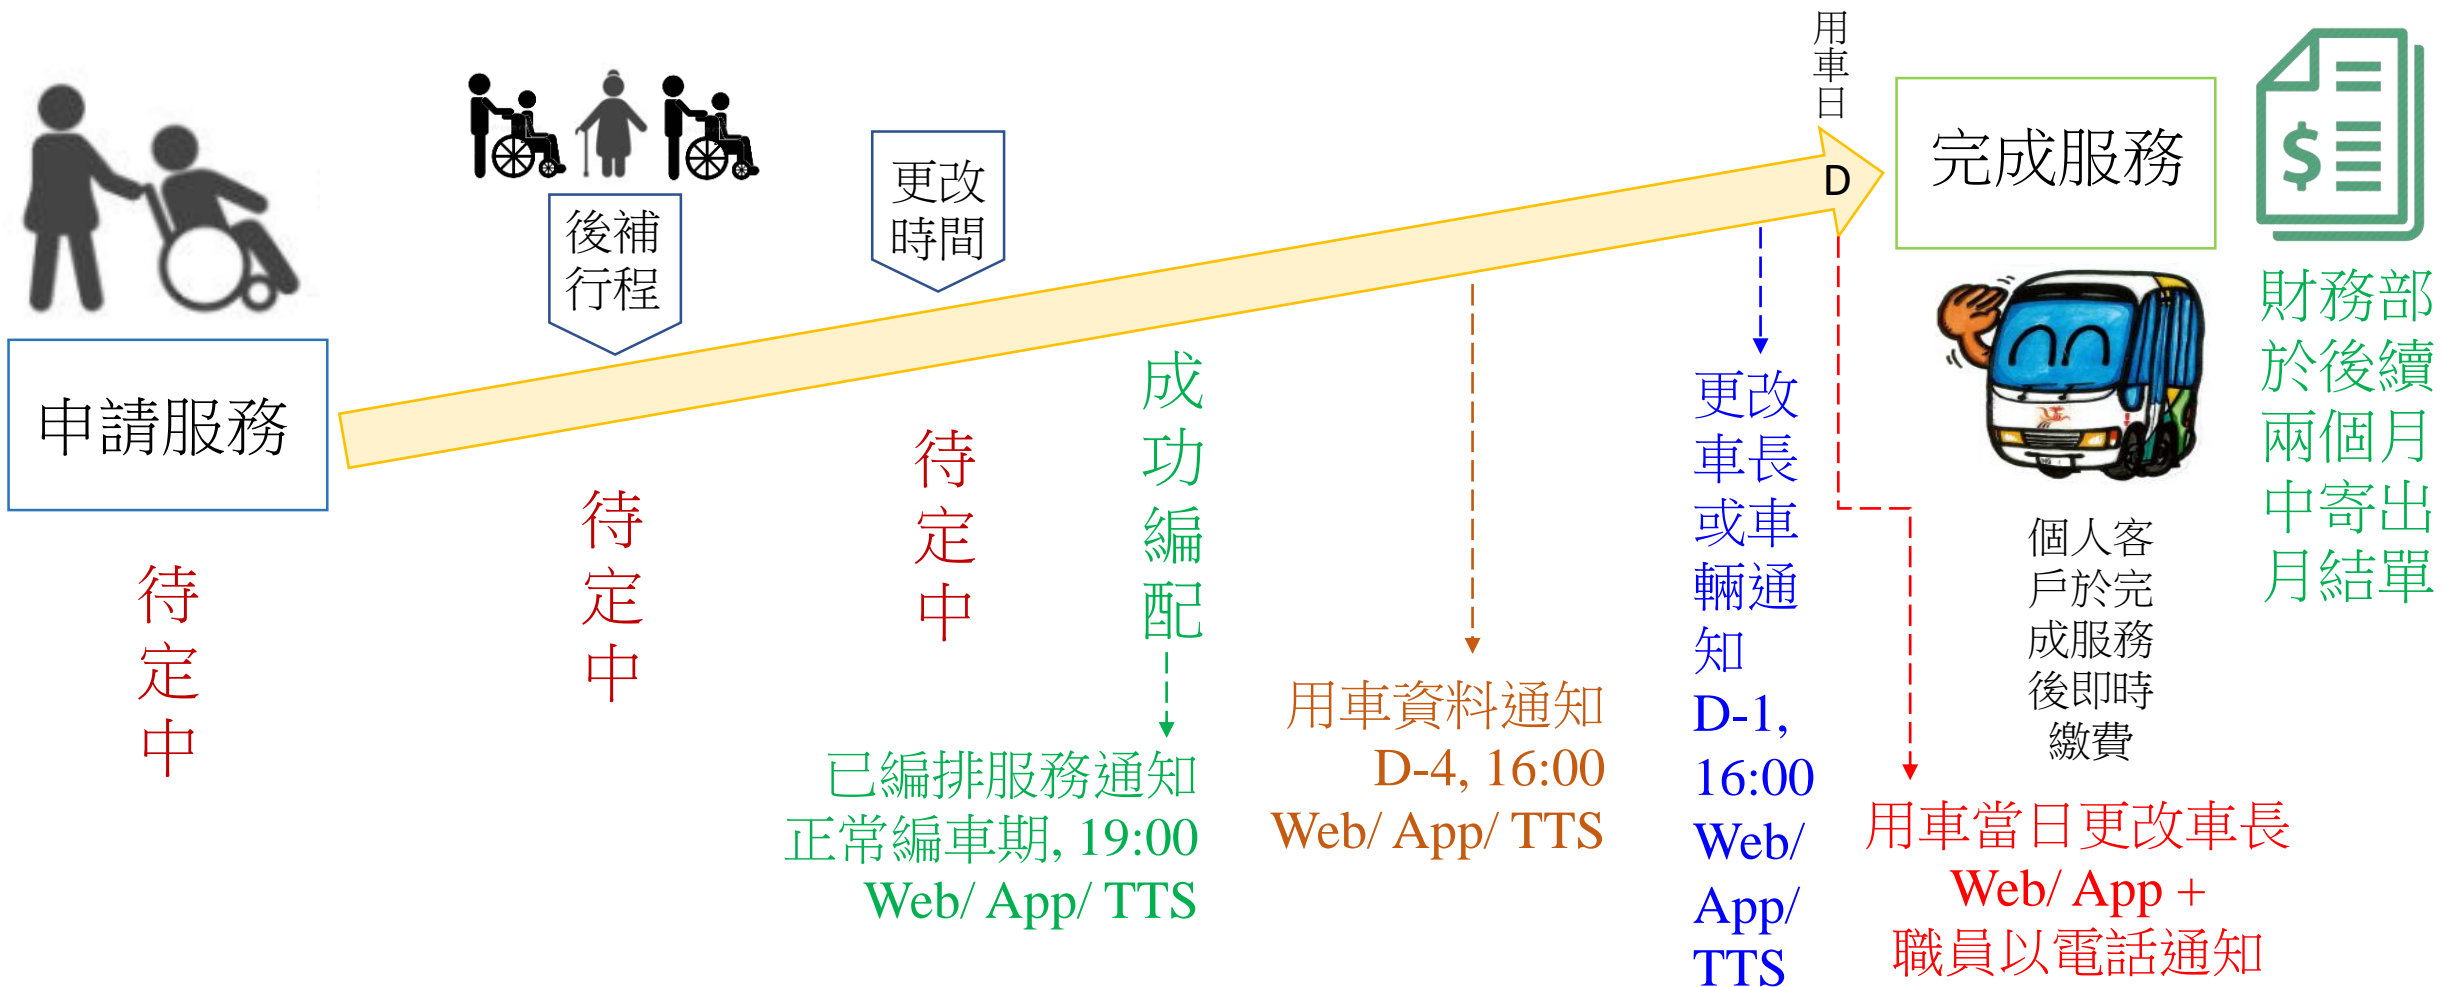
用車日

申請服務

待定中

後補行程

待定中

更改時間

待定中

成功編配

已編排服務通知
正常編車期, 19:00
Web/ App/ TTS

用車資料通知
D-4, 16:00
Web/ App/ TTS

更改車長或車輛通知
D-1, 16:00
Web/ App/ TTS

D

完成服務

個人客戶於完成服務後即時繳費

用車當日更改車長
Web/ App +
職員以電話通知

$

財務部於後續兩個月中寄出月結單